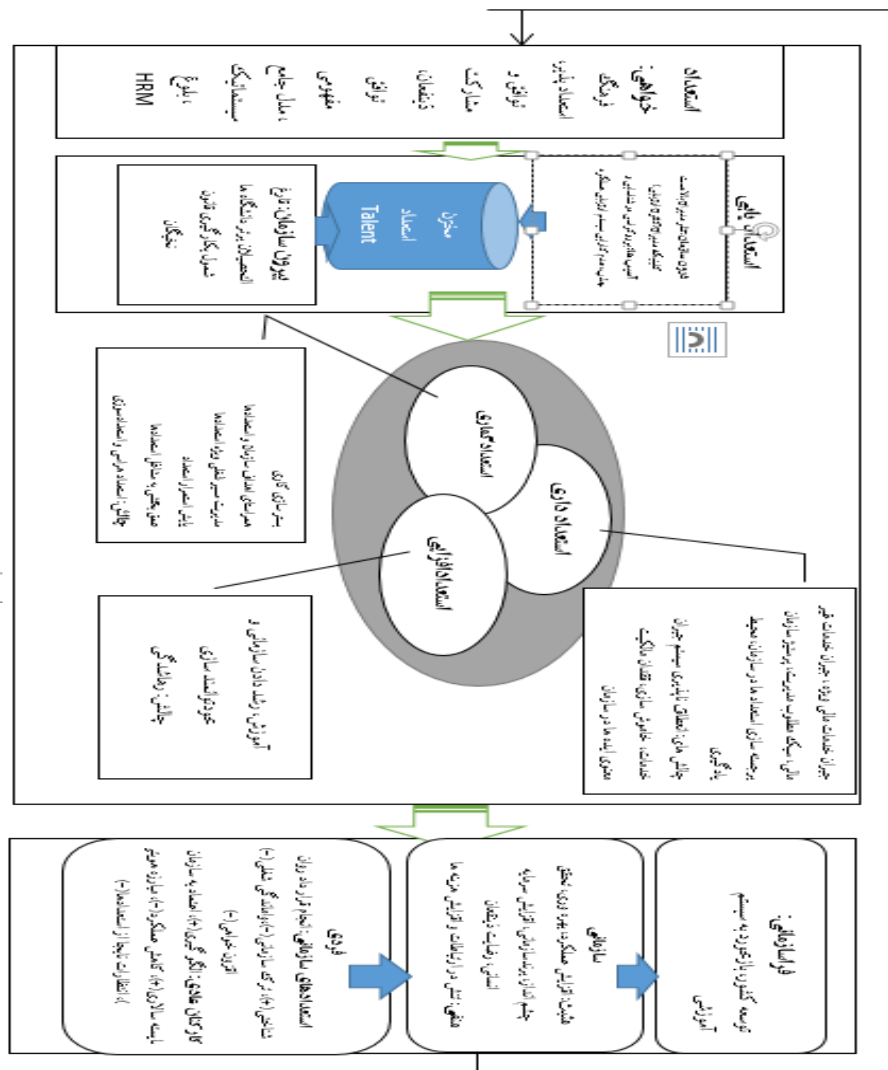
استعداد
خواهی
فرهنگ
استعداد پذیری
توافق و
مشارکت
ذینفعان
توافق
مفهومی
مدل جامع
سیستماتیک
انواع
HRM

استعداد یابی
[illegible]
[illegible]
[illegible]

مخزن
استعداد
Talent

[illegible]
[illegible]
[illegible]

استعداد کاری

استعداد ذاتی

استعداد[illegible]

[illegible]
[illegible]
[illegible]
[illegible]
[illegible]

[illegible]
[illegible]
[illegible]

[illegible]
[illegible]
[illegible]
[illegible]
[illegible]

فراسازمانی:
توسعه کشور با رویکرد به سیستم
آموزشی

سازمانی
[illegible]
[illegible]
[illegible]

فردی
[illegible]
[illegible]
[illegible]
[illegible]
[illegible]